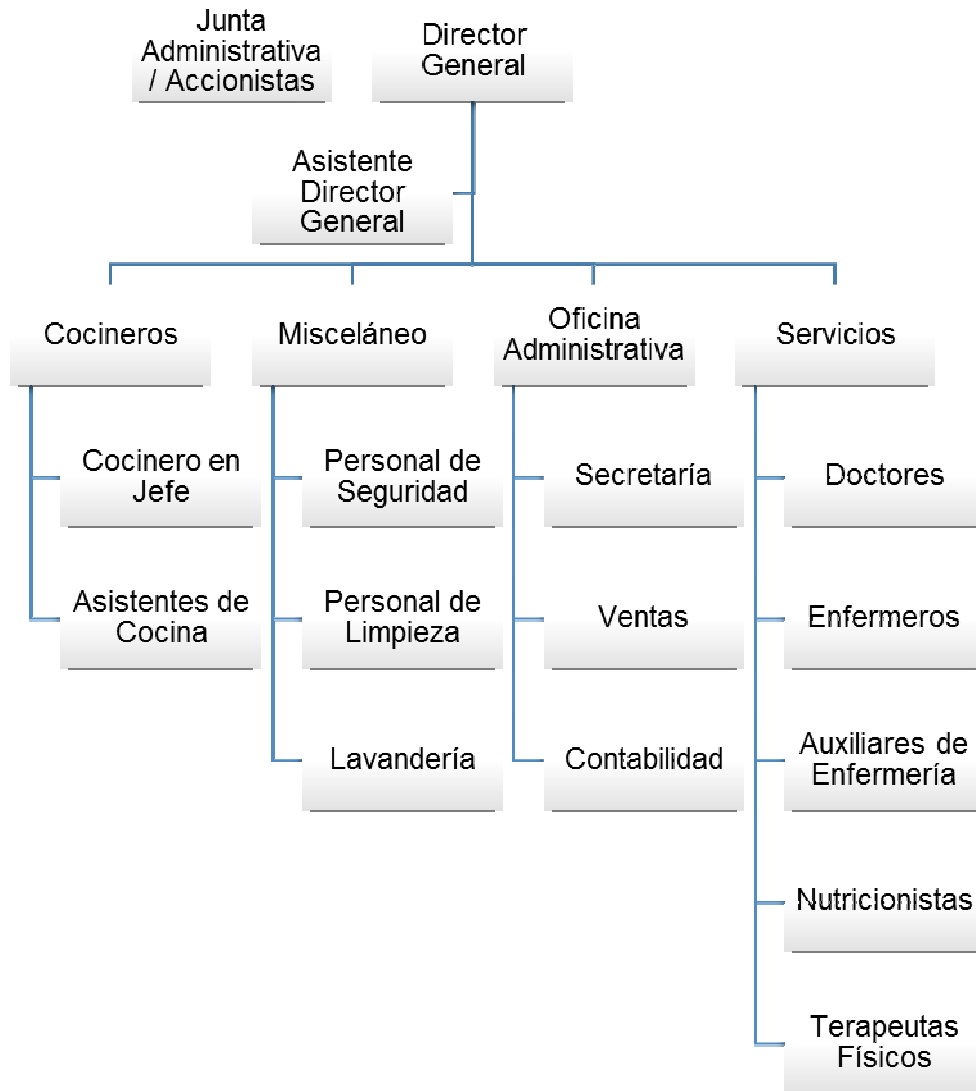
Junta Administrativa / Accionistas

Director General

Asistente Director General

Cocineros

Cocinero en Jefe

Asistentes de Cocina

Misceláneo

Personal de Seguridad

Personal de Limpieza

Lavandería

Oficina Administrativa

Secretaría

Ventas

Contabilidad

Servicios

Doctores

Enfermeros

Auxiliares de Enfermería

Nutricionistas

Terapeutas Físicos